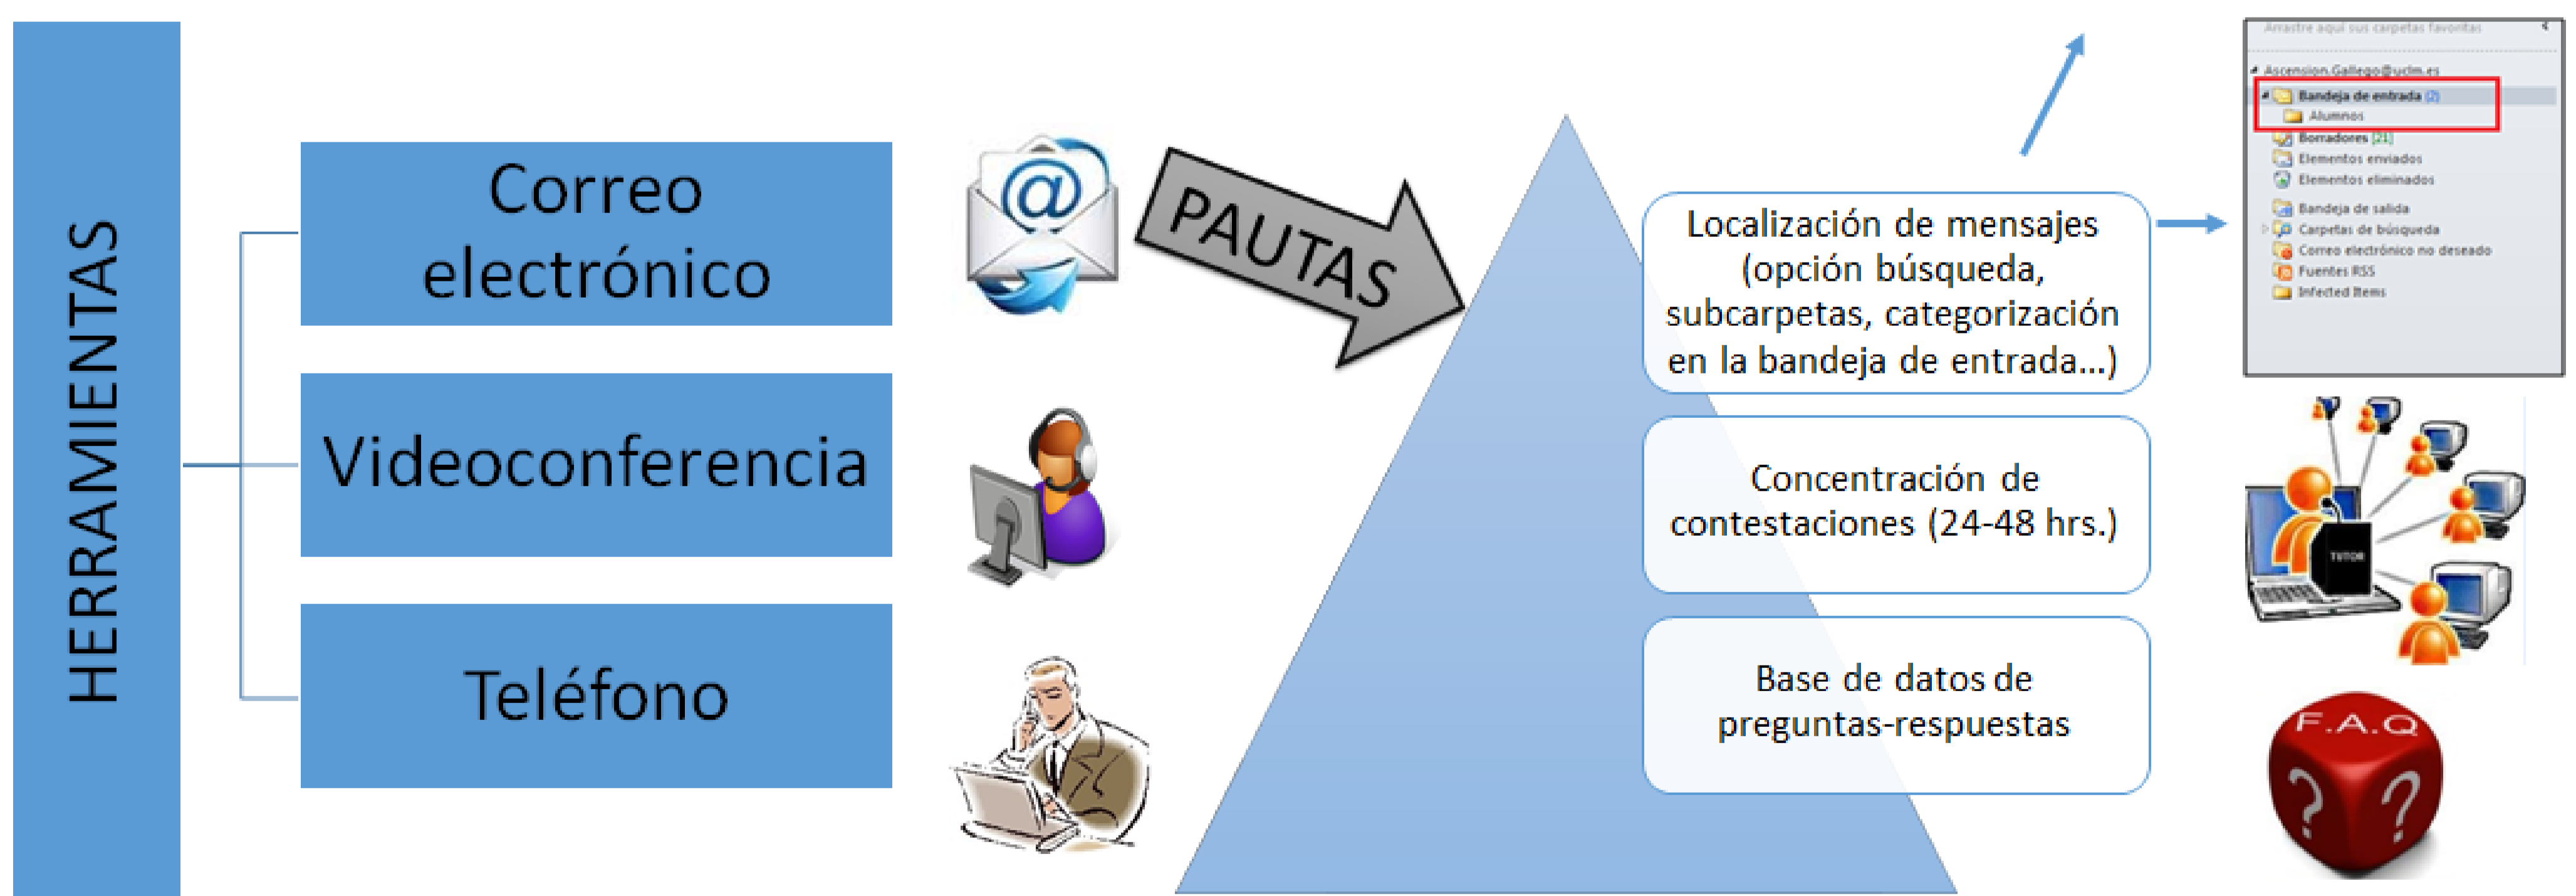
HERRAMIENTAS

Correo electrónico

Videoconferencia

Teléfono

PAUTAS

Localización de mensajes (opción búsqueda, subcarpetas, categorización en la bandeja de entrada...)

Concentración de contestaciones (24-48 hrs.)

Base de datos de preguntas-respuestas

Arrastre aquí sus carpetas favoritas

Ascension.Gallego@uclm.es
Bandeja de entrada (2)
Alumnos
Borradores [21]
Elementos enviados
Elementos eliminados
Bandeja de salida
Carpetas de búsqueda
Correo electrónico no deseado
Fuentes RSS
Infected Items

TUTOR

F.A.Q
? ?